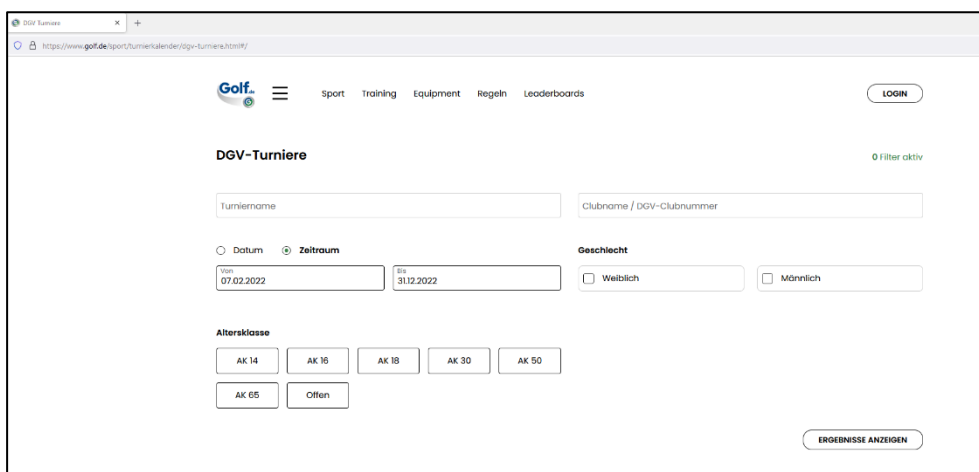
DGV Turniere × +

https://www.golf.de/sport/turnierkalender/dgv-turniere.html#/

Golf.de

Sport Training Equipment Regeln Leaderboards

LOGIN

DGV-Turniere

0 Filter aktiv

Turniername

Clubname / DGV-Clubnummer

Datum Zeitraum

Von 07.02.2022

Bis 31.12.2022

Geschlecht

Weiblich

Männlich

Altersklasse

AK 14 AK 16 AK 18 AK 30 AK 50

AK 65 Offen

ERGEBNISSE ANZEIGEN